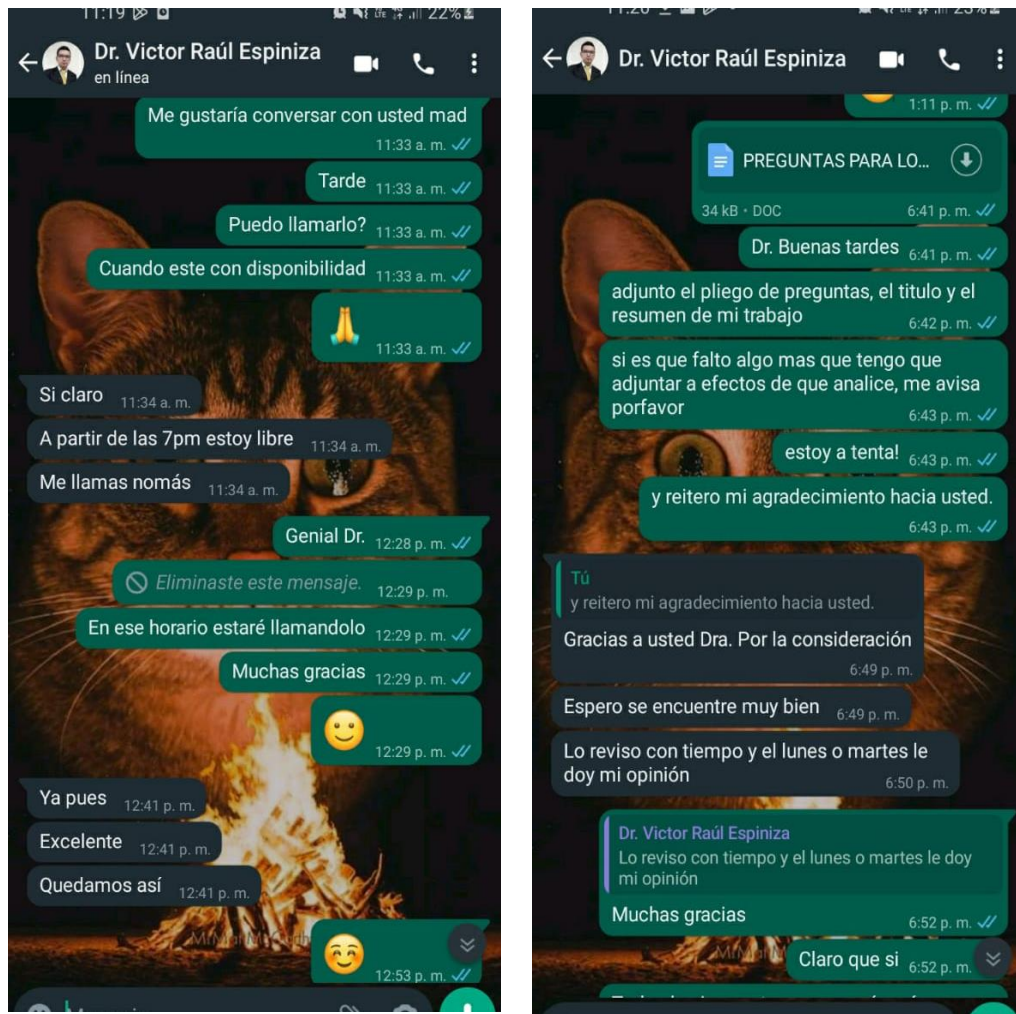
11:19 22%

Dr. Victor Raúl Espiniza
en línea

Me gustaría conversar con usted mad 11:33 a. m.

Tarde 11:33 a. m.

Puedo llamarlo? 11:33 a. m.

Cuando este con disponibilidad 11:33 a. m.

🙏 11:33 a. m.

Si claro 11:34 a. m.

A partir de las 7pm estoy libre 11:34 a. m.

Me llamas nomás 11:34 a. m.

Genial Dr. 12:28 p. m.

Eliminaste este mensaje. 12:29 p. m.

En ese horario estaré llamandolo 12:29 p. m.

Muchas gracias 12:29 p. m.

🙂 12:29 p. m.

Ya pues 12:41 p. m.

Excelente 12:41 p. m.

Quedamos así 12:41 p. m.

☺️ 12:53 p. m.

Dr. Victor Raúl Espiniza

1:11 p. m.

PREGUNTAS PARA LO...
34 kB • DOC 6:41 p. m.

Dr. Buenas tardes 6:41 p. m.

adjunto el pliego de preguntas, el titulo y el resumen de mi trabajo 6:42 p. m.

si es que falto algo mas que tengo que adjuntar a efectos de que analice, me avisa porfavor 6:43 p. m.

estoy a tenta! 6:43 p. m.

y reitero mi agradecimiento hacia usted. 6:43 p. m.

Tú
y reitero mi agradecimiento hacia usted.
Gracias a usted Dra. Por la consideración 6:49 p. m.

Espero se encuentre muy bien 6:49 p. m.

Lo reviso con tiempo y el lunes o martes le doy mi opinión 6:50 p. m.

Dr. Victor Raúl Espiniza
Lo reviso con tiempo y el lunes o martes le doy mi opinión
Muchas gracias 6:52 p. m.

Claro que si 6:52 p. m.